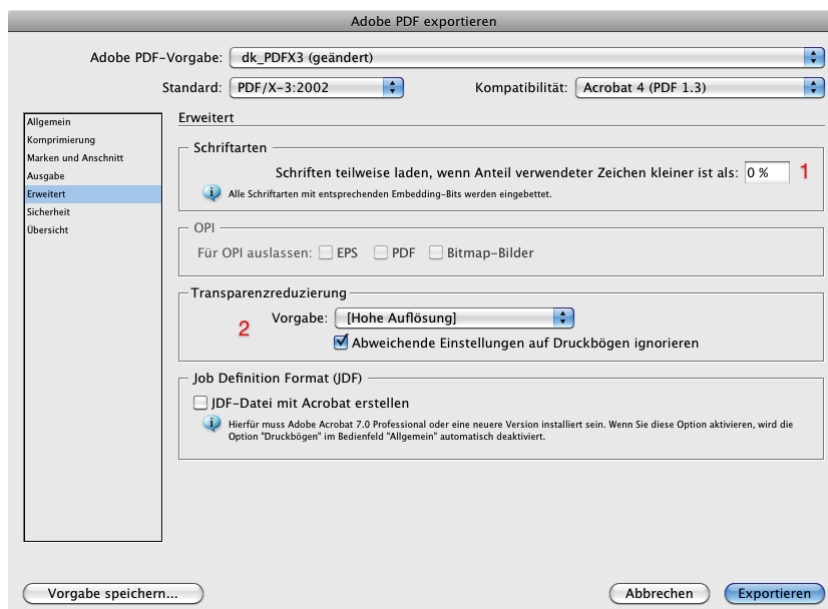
Adobe PDF exportieren

Adobe PDF-Vorgabe: dk_PDFX3 (geändert)

Standard: PDF/X-3:2002

Kompatibilität: Acrobat 4 (PDF 1.3)

Allgemein
Komprimierung
Marken und Anschnitt
Ausgabe
Erweitert
Sicherheit
Übersicht

Erweitert

Schriftarten

Schriften teilweise laden, wenn Anteil verwendeter Zeichen kleiner ist als: 0 %

1

Alle Schriftarten mit entsprechenden Embedding-Bits werden eingebettet.

OPI

Für OPI auslassen: EPS PDF Bitmap-Bilder

Transparenzreduzierung

2

Vorgabe: [Hohe Auflösung]

Abweichende Einstellungen auf Druckbögen ignorieren

Job Definition Format (JDF)

JDF-Datei mit Acrobat erstellen

Hierfür muss Adobe Acrobat 7.0 Professional oder eine neuere Version installiert sein. Wenn Sie diese Option aktivieren, wird die Option "Druckbögen" im Bedienfeld "Allgemein" automatisch deaktiviert.

Vorgabe speichern...

Abbrechen

Exportieren